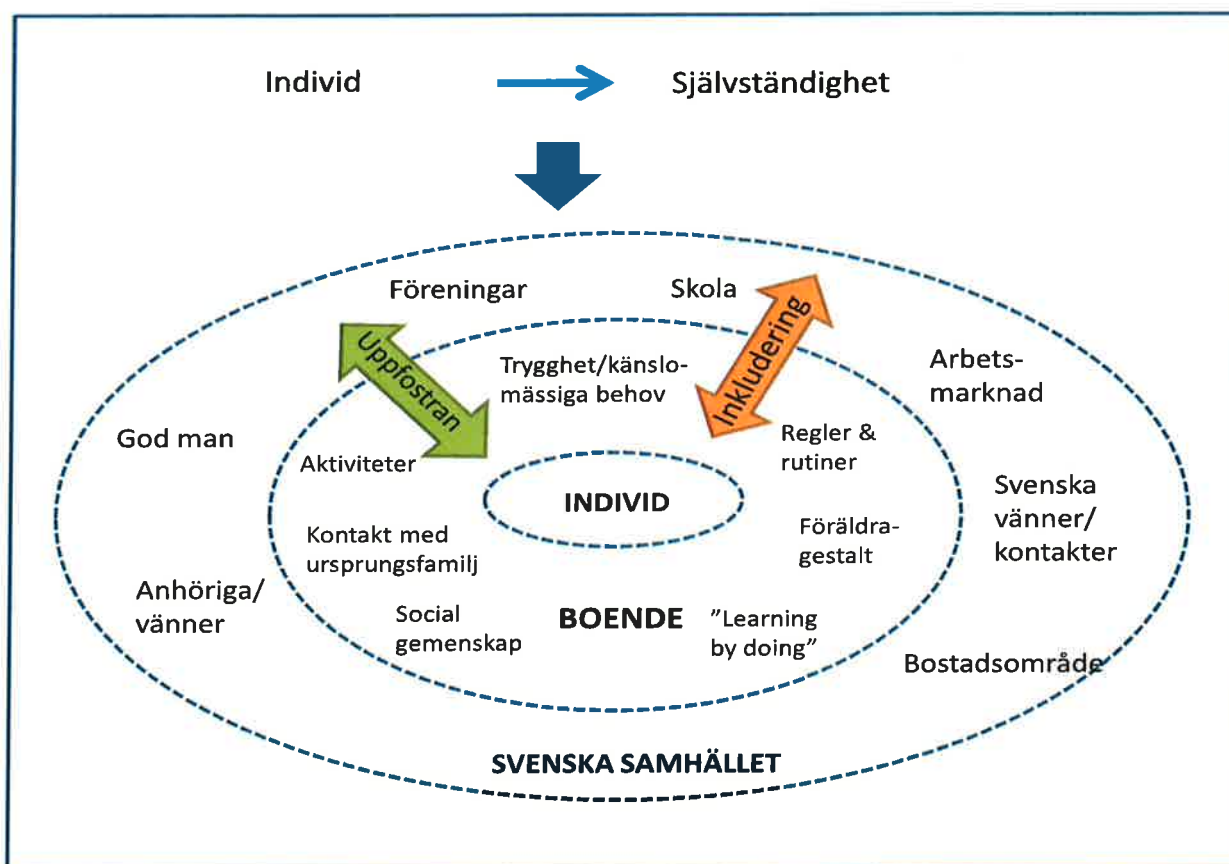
Individ Självständighet

Föreningar

Skola

Uppfostran

Inkludering

Trygghet/känslomässiga behov

Arbetsmarknad

God man

Aktiviteter

Regler & rutiner

INDIVID

Svenska vänner/ kontakter

Kontakt med ursprungsfamilj

Föräldragestalt

Anhöriga/ vänner

Social gemenskap

BOENDE

"Learning by doing"

Bostadsområde

SVENSKA SAMHÄLLET